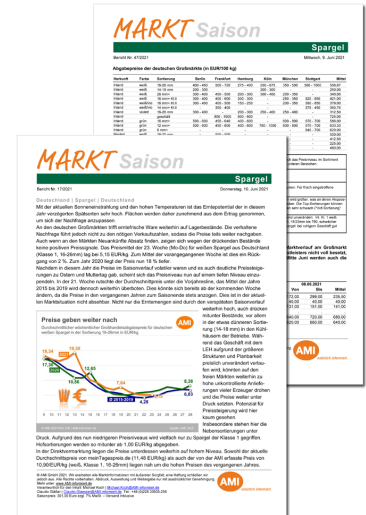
MARKT Saison

Spargel

Bericht Nr. 17/2021

Donnerstag, 10. Juni 2021

Deutschland | Spargel | Deutschland

Mit der aktuellen Sonnenstrahlung und den hohen Temperaturen ist das Erntepotential der in diesem Jahr verzögerten Spätsorten sehr hoch. Flächen werden daher zunehmend aus dem Ertrag genommen, um sich der Nachfrage anzupassen.

An den deutschen Großmärkten trifft ermittelbare Ware weiterhin auf Lagerbestände. Die verhaltene Nachfrage führt jedoch nicht zu den nötigen Verkaufszahlen, sodass die Preise teils weiter nachgeben. Auch wenn an den Märkten Neuankünfte Absatz finden, zeigen sich wegen der drückenden Bestände keine positiven Preissignale. Das Preismittel der 23. Woche (Mo-Do) für weißen Spargel aus Deutschland (Klasse 1, 16-26mm) lag bei 5,15 EUR/kg. Zum Mittel der vorangegangenen Woche ist dies ein Rückgang von 2 %. Zum Jahr 2020 liegt der Preis rund 18 % tiefer.

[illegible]

Preise geben weiter nach

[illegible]

18,34
16,28
15,50
12,65
7,44
6,38
5,15
4,83

AMI

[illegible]

AMI